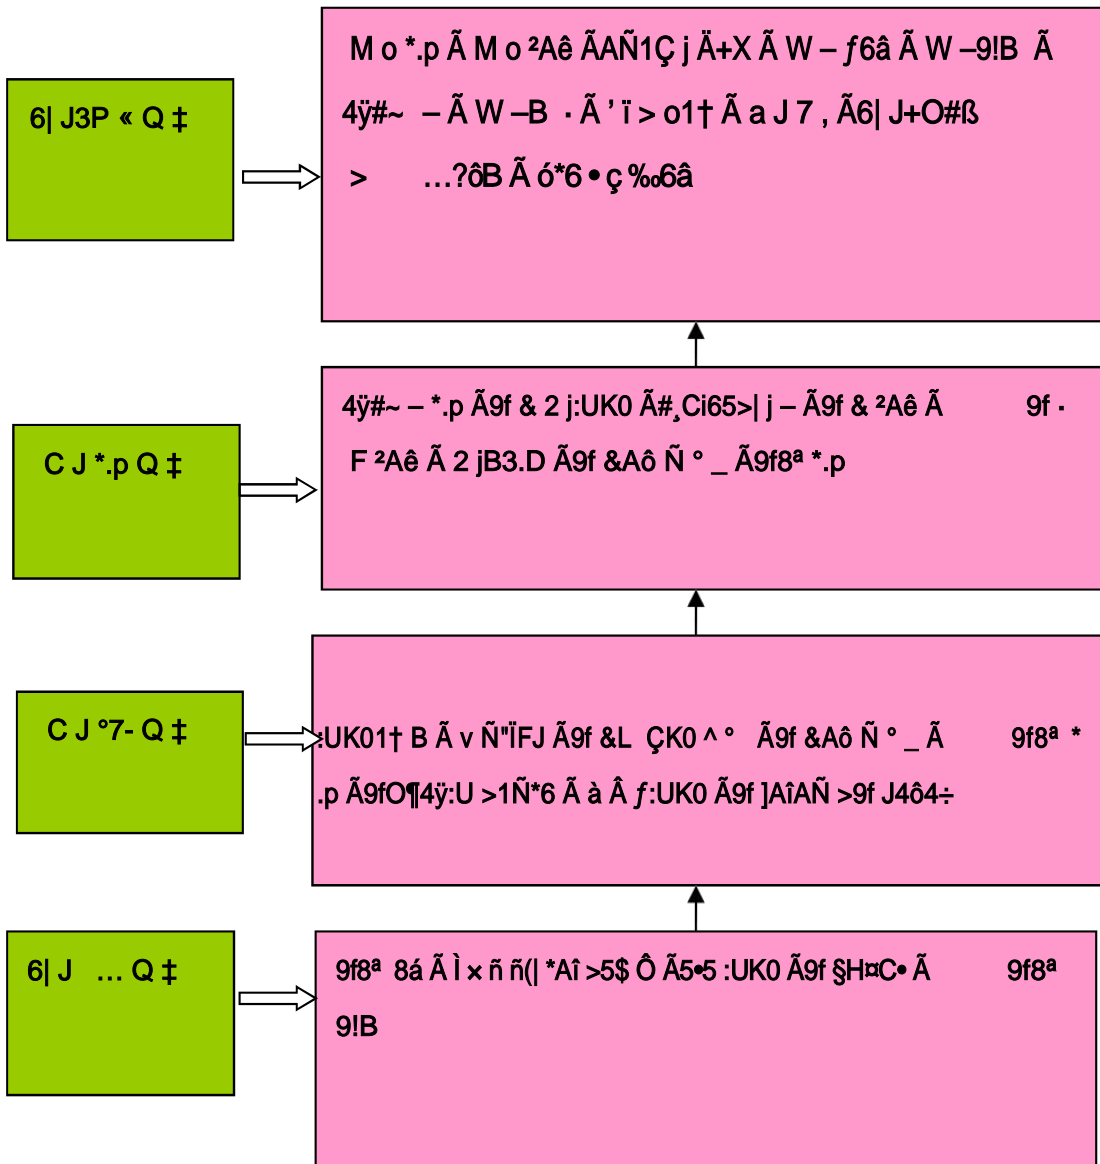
6| J3P « Q ‡

M o *.p Ã M o ²Aê ÃAÑ1Ç j Ä+X Ã W – ƒ6â Ã W –9!B Ã

4ÿ#~ – Ã W –B · Ã ' ï > o1† Ã a J 7 , Ã6| J+O#ß

> …?ôB Ã ó*6 • ç ‰6â

C J *.p Q ‡

4ÿ#~ – *.p Ã9f & 2 j:UK0 Ã#¸Ci65>| j – Ã9f & ²Aê Ã 9f ·

F ²Aê Ã 2 jB3.D Ã9f &Aô Ñ ° _ Ã9f8ª *.p

C J °7- Q ‡

:UK01† B Ã v Ñ"ÏFJ Ã9f &L ÇK0 ^ ° Ã9f &Aô Ñ ° _ Ã 9f8ª *

.p Ã9fO¶4ÿ:U >1Ñ*6 Ã à Â ƒ:UK0 Ã9f ]AîAÑ >9f J4ô4÷

6| J … Q ‡

9f8ª 8á Ã Ì × ñ ñ(| *Aî >5$ Ô Ã5•5 :UK0 Ã9f §H¤C• Ã 9f8ª

9!B